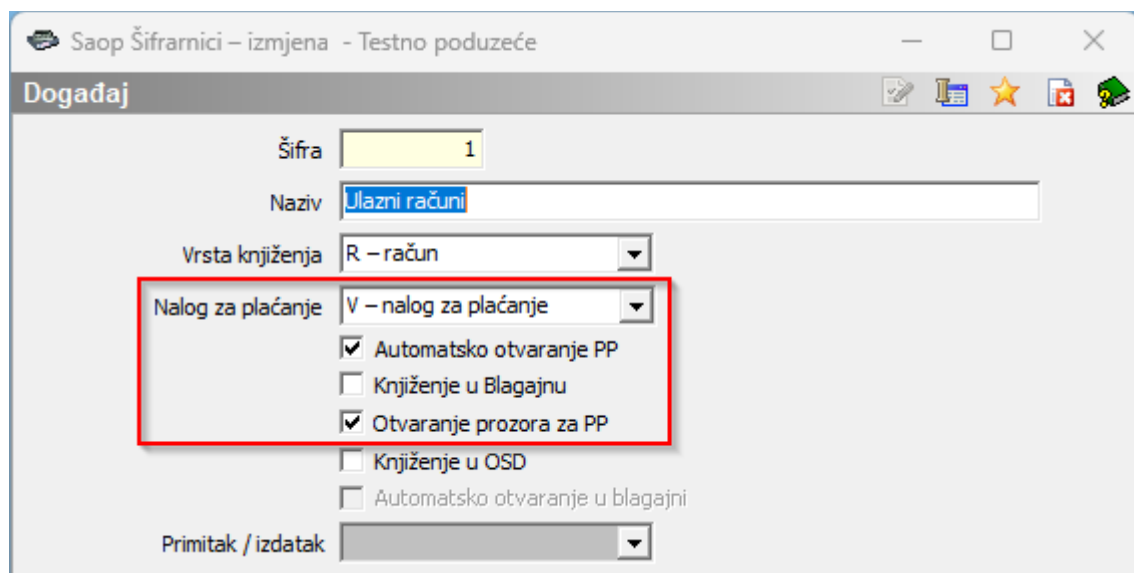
Saop Šifrarnici – izmjena - Testno poduzeće

Događaj

Šifra 1

Naziv Ulazni računi

Vrsta knjiženja R – račun

Nalog za plaćanje V – nalog za plaćanje

Automatsko otvaranje PP

Knjiženje u Blagajnu

Otvaranje prozora za PP

Knjiženje u OSD

Automatsko otvaranje u blagajni

Primitak / izdatak